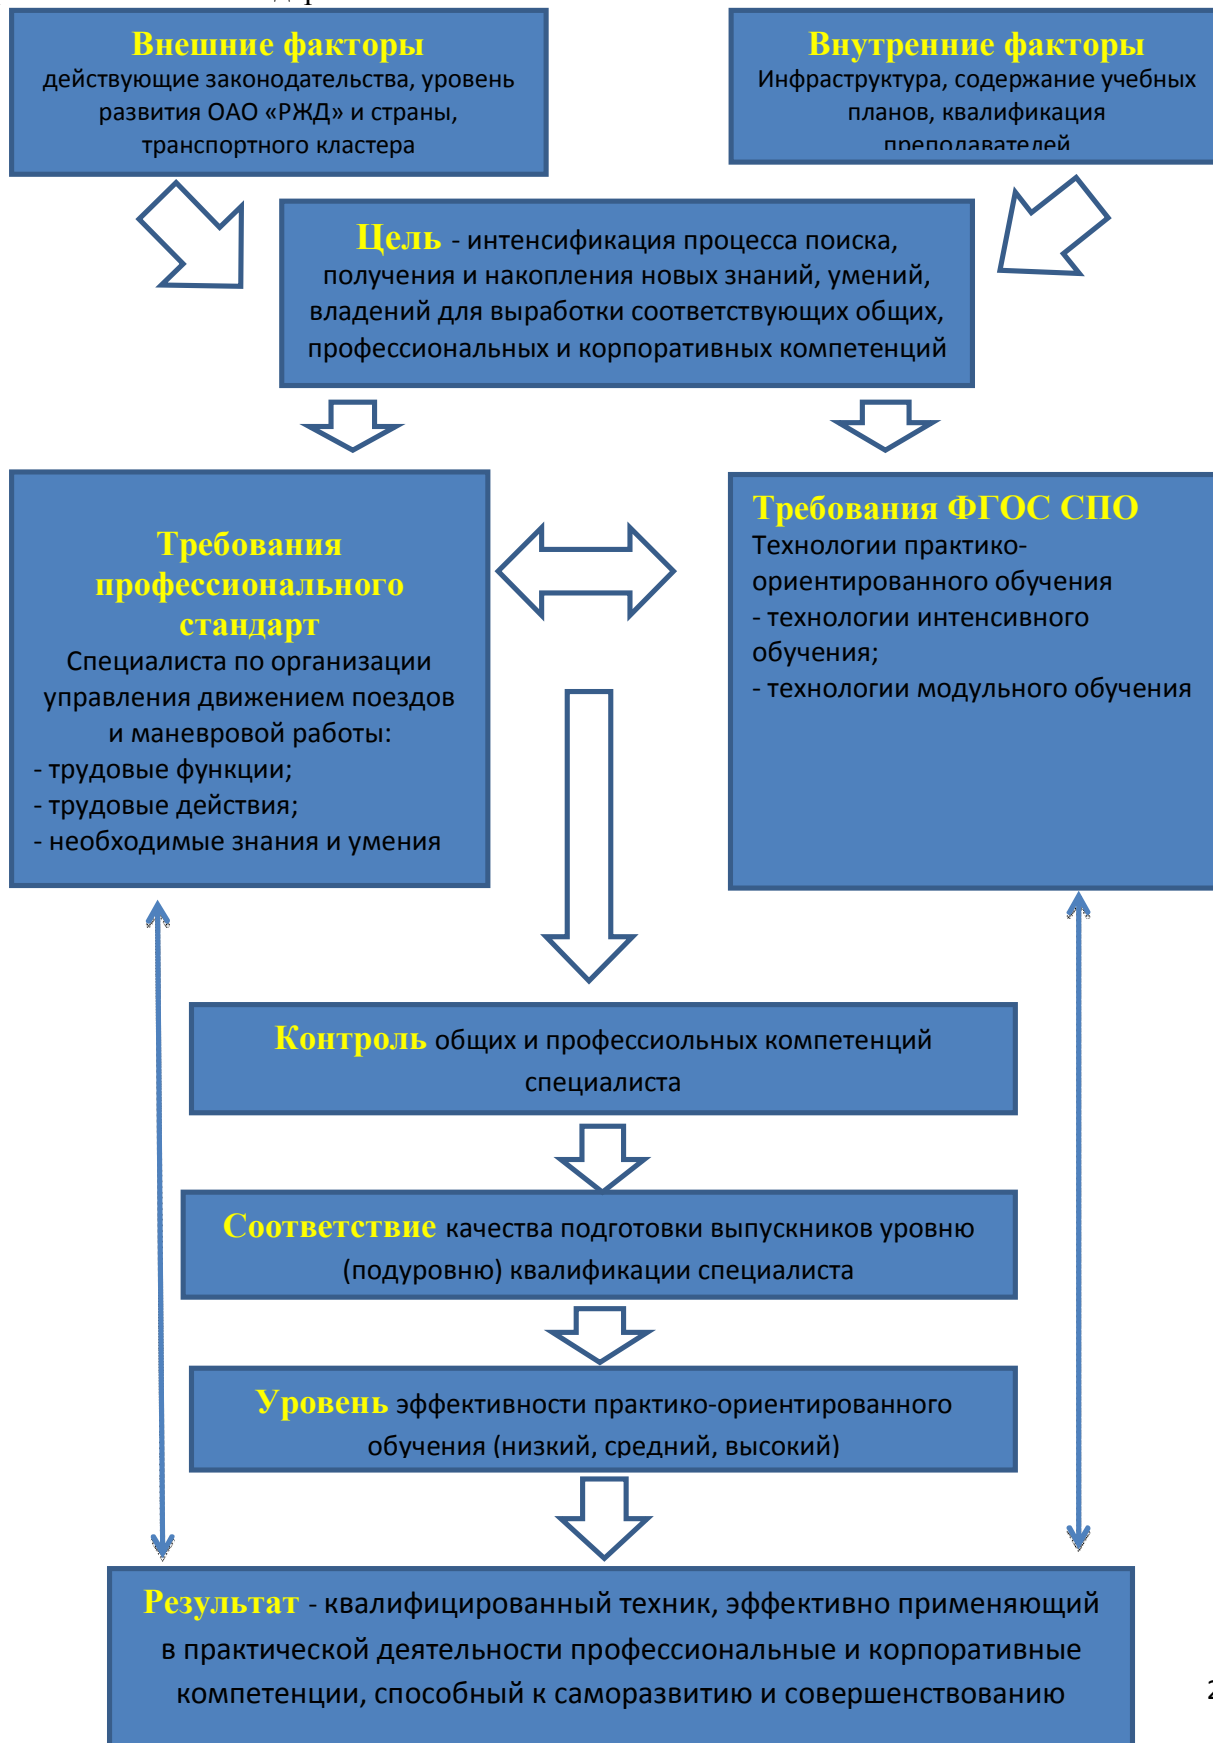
Внешние факторы
действующие законодательства, уровень развития ОАО «РЖД» и страны, транспортного кластера

Внутренние факторы
Инфраструктура, содержание учебных планов, квалификация преподавателей

Цель - интенсификация процесса поиска, получения и накопления новых знаний, умений, владений для выработки соответствующих общих, профессиональных и корпоративных компетенций

Требования профессионального стандарт
Специалиста по организации управления движением поездов и маневровой работы:
- трудовые функции;
- трудовые действия;
- необходимые знания и умения

Требования ФГОС СПО
Технологии практико-ориентированного обучения
- технологии интенсивного обучения;
- технологии модульного обучения

Контроль общих и професиольных компетенций специалиста

Соответствие качества подготовки выпускников уровню (подуровню) квалификации специалиста

Уровень эффективности практико-ориентированного обучения (низкий, средний, высокий)

Результат - квалифицированный техник, эффективно применяющий в практической деятельности профессиональные и корпоративные компетенции, способный к саморазвитию и совершенствованию